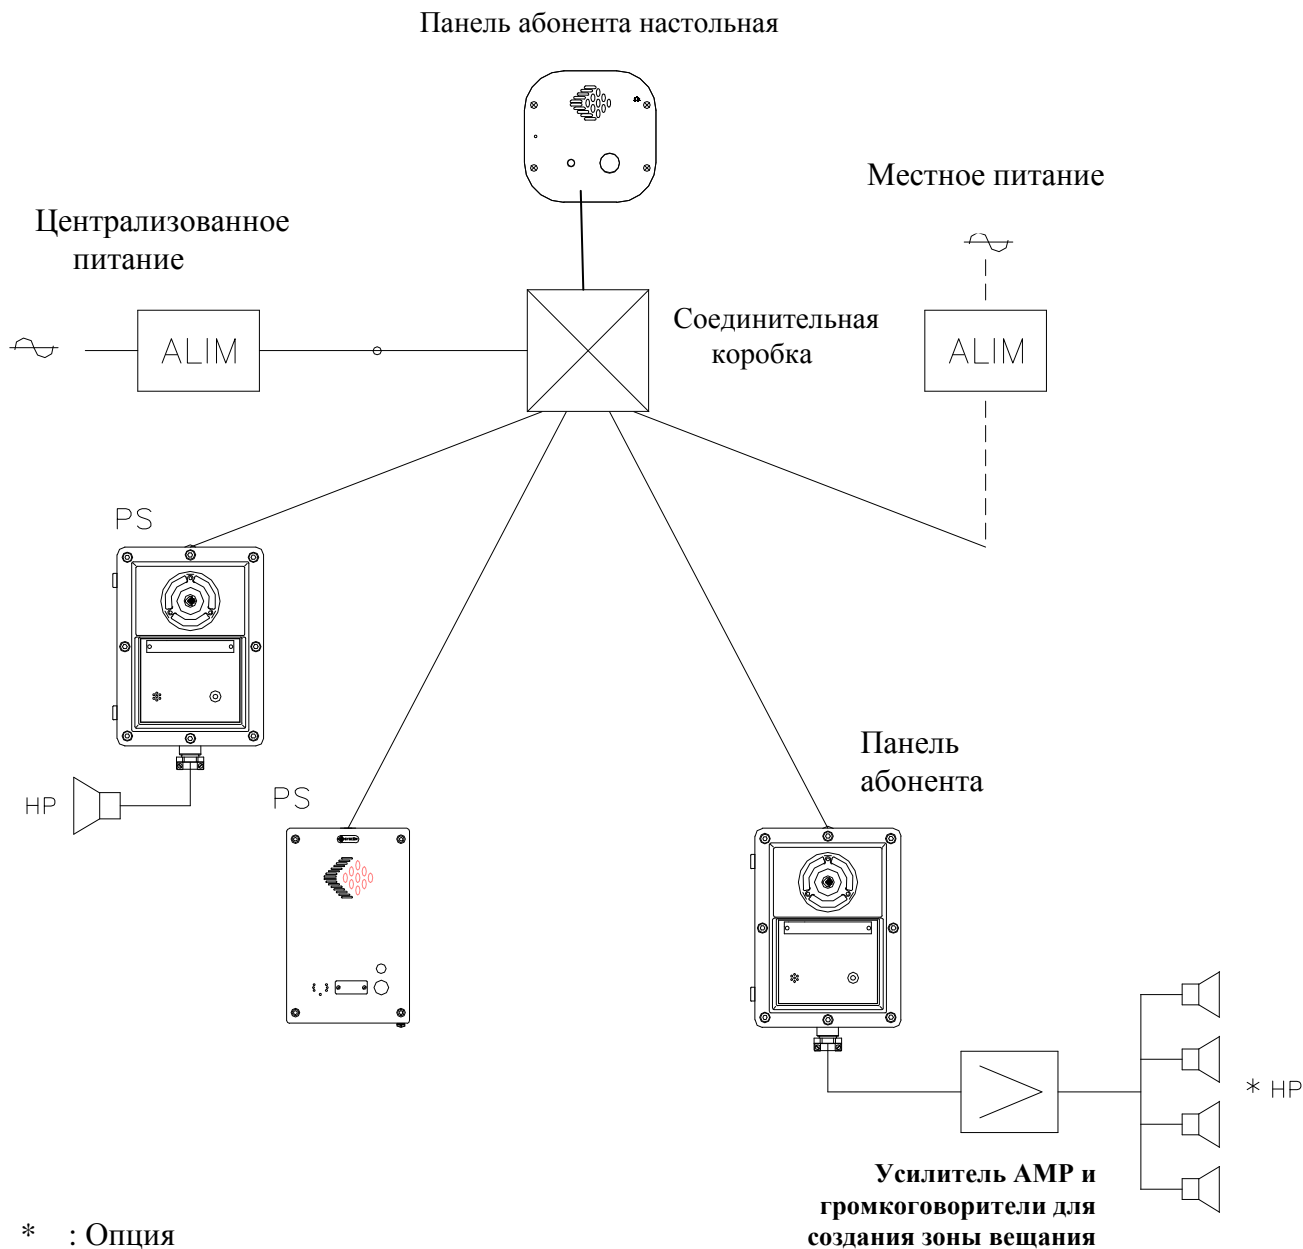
Панель абонента настольная

Местное питание

Централизованное питание

ALIM

Соединительная коробка

ALIM

PS

HP

PS

Панель абонента

* HP

Усилитель AMP и громкоговорители для создания зоны вещания

* : Опция